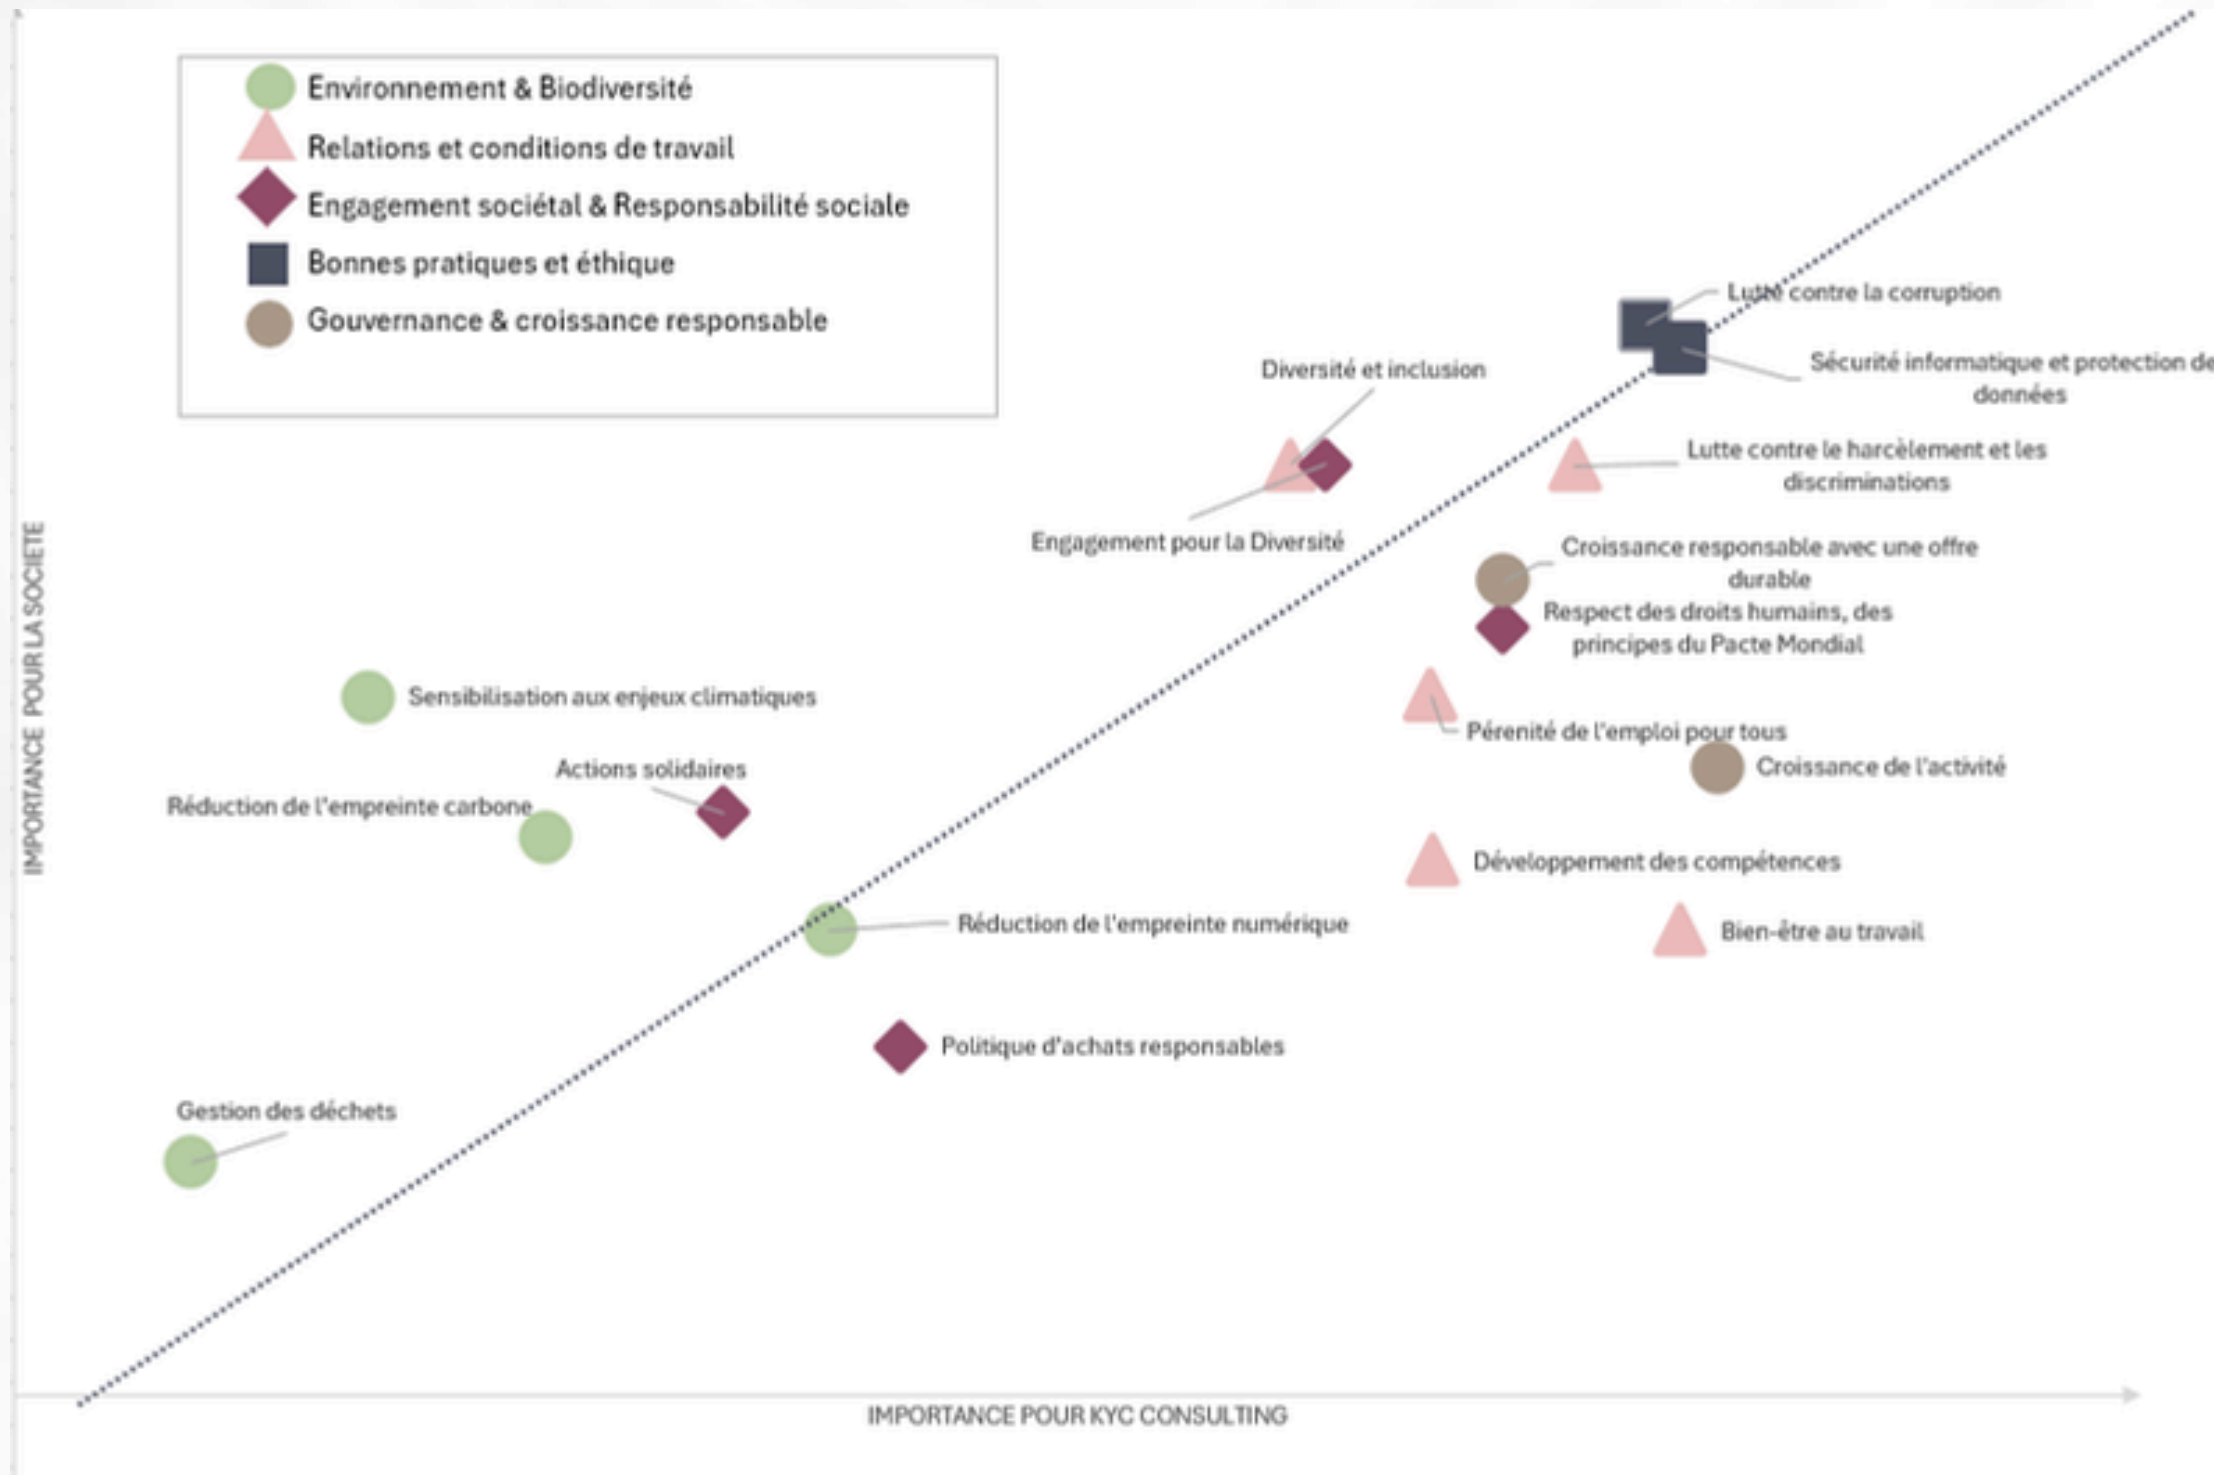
Environnement & Biodiversité
Relations et conditions de travail
Engagement sociétal & Responsabilité sociale
Bonnes pratiques et éthique
Gouvernance & croissance responsable

Lutte contre la corruption
Sécurité informatique et protection de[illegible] données
Diversité et inclusion
Lutte contre le harcèlement et les discriminations
Engagement pour la Diversité
Croissance responsable avec une offre durable
Respect des droits humains, des principes du Pacte Mondial
Sensibilisation aux enjeux climatiques
Pérenité de l'emploi pour tous
Croissance de l'activité
Actions solidaires
Réduction de l'empreinte carbone
Développement des compétences
Réduction de l'empreinte numérique
Bien-être au travail
Politique d'achats responsables
Gestion des déchets

IMPORTANCE POUR LA SOCIETE
IMPORTANCE POUR KYC CONSULTING